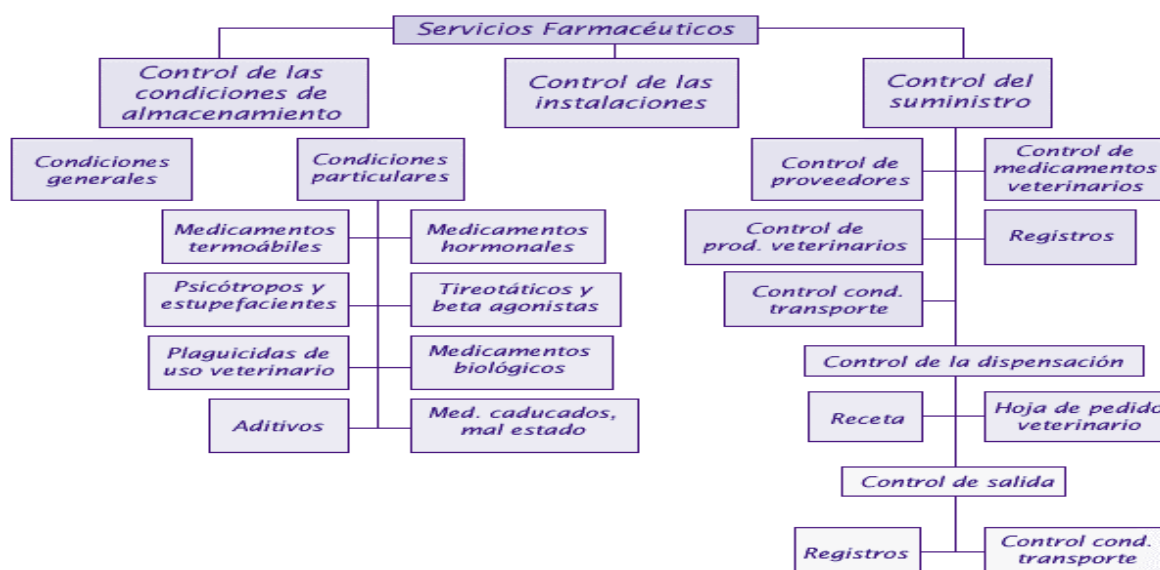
Servicios Farmacéuticos

Control de las condiciones de almacenamiento

Control de las instalaciones

Control del suministro

Condiciones generales

Condiciones particulares

Medicamentos termoábiles

Medicamentos hormonales

Psicótropos y estupefacientes

Tireotáticos y beta agonistas

Plaguicidas de uso veterinario

Medicamentos biológicos

Aditivos

Med. caducados, mal estado

Control de proveedores

Control de medicamentos veterinarios

Control de prod. veterinarios

Registros

Control cond. transporte

Control de la dispensación

Receta

Hoja de pedido veterinario

Control de salida

Registros

Control cond. transporte